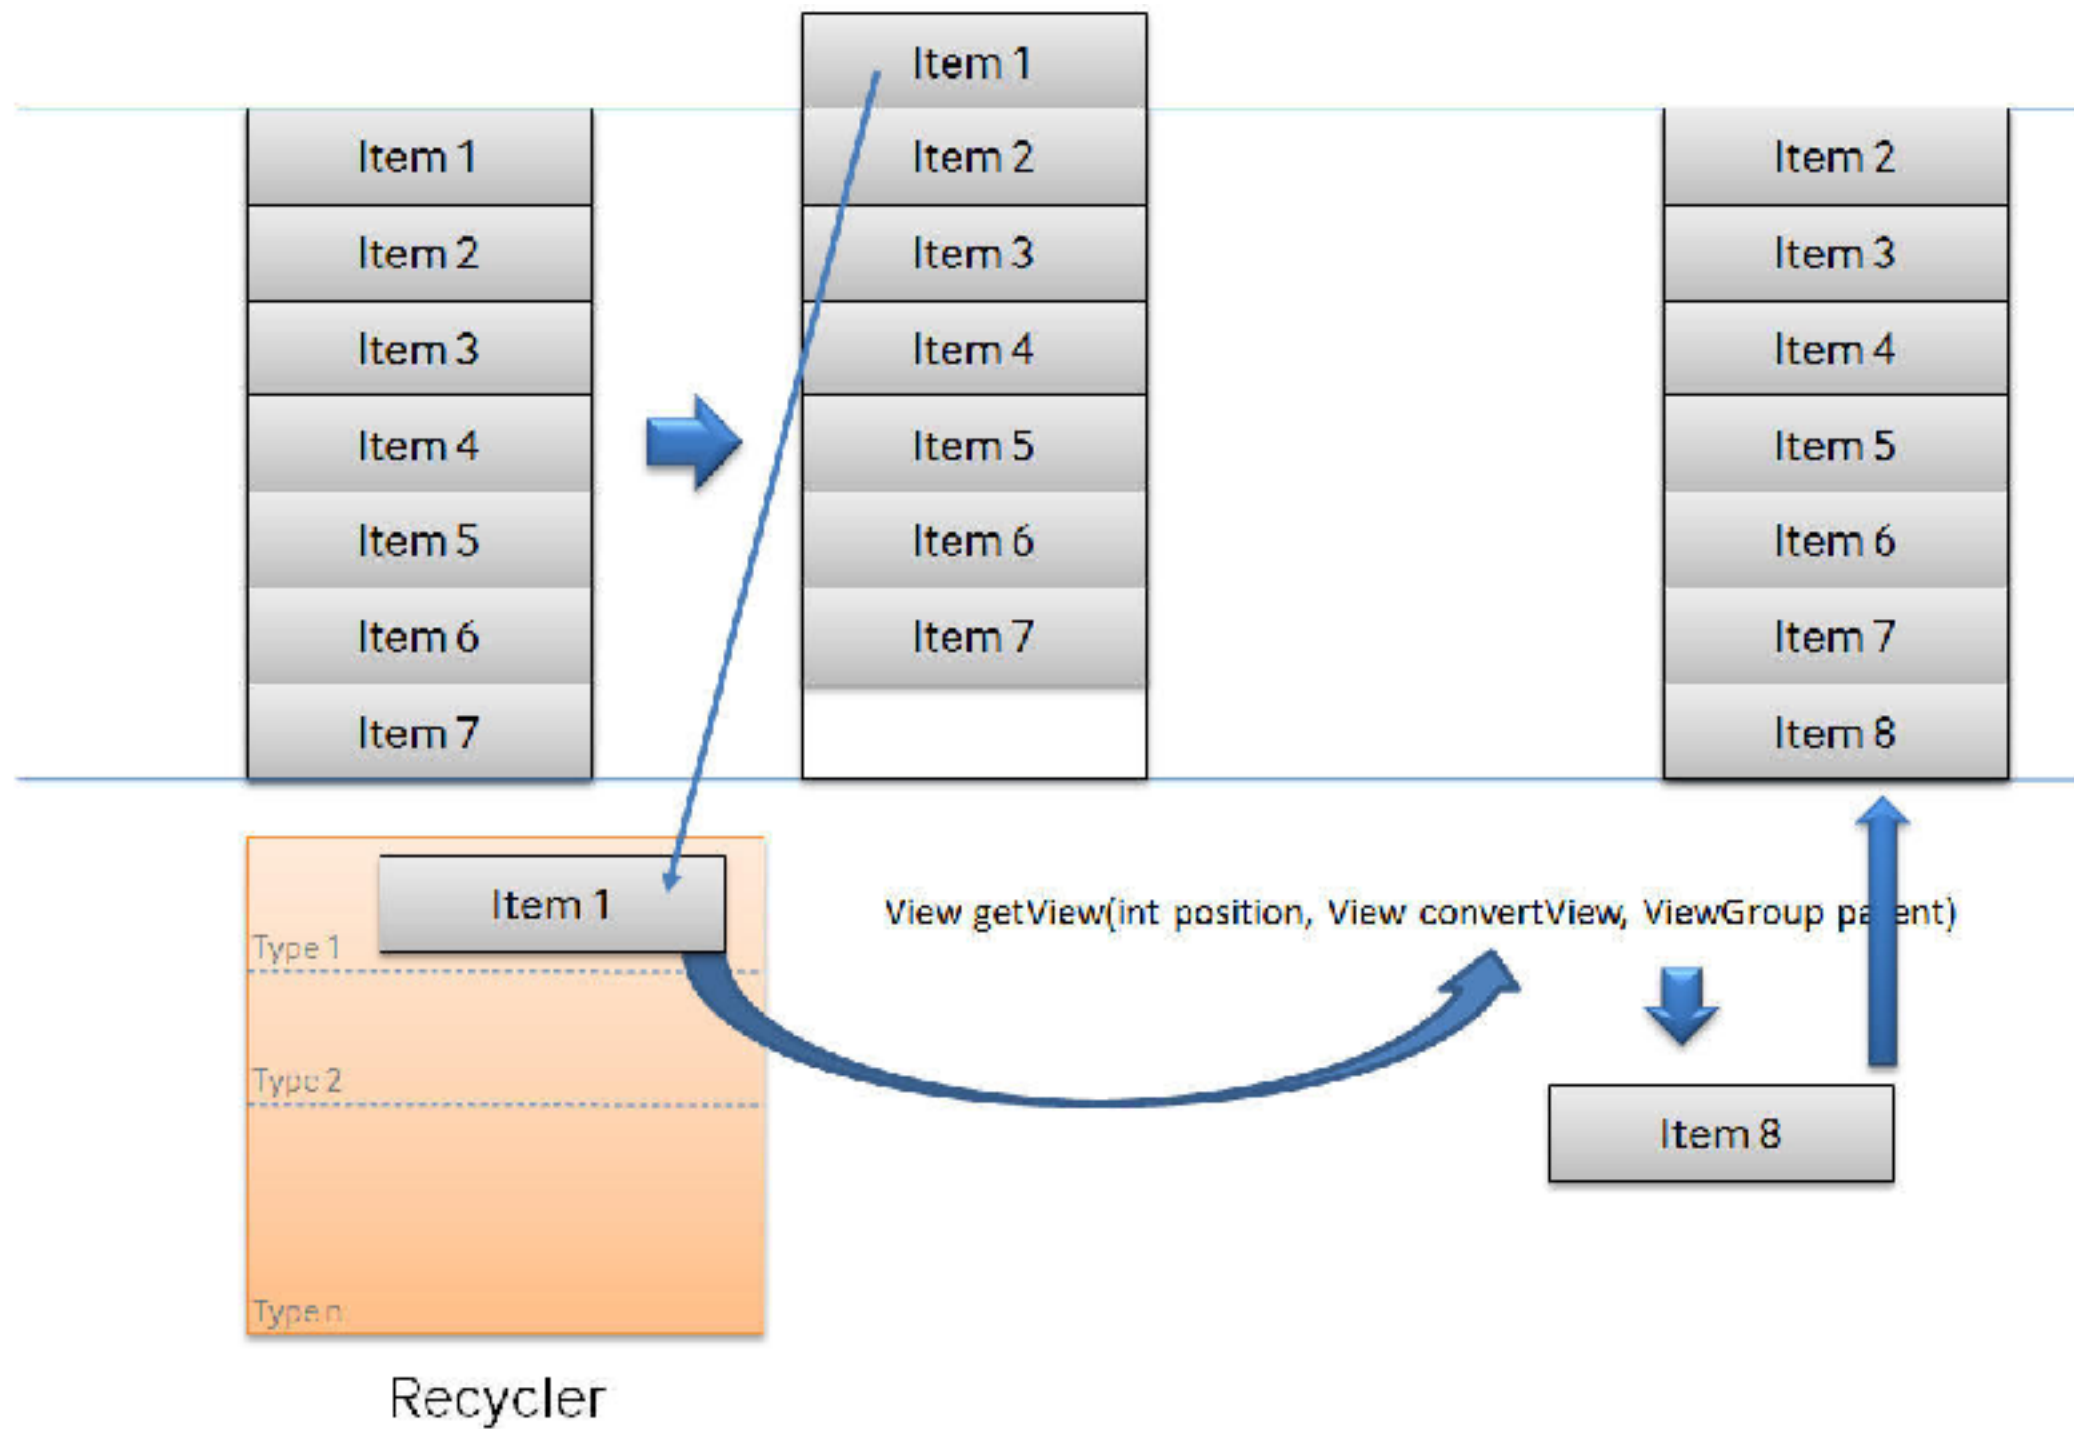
Item 1
Item 2
Item 3
Item 4
Item 5
Item 6
Item 7

Item 1
Item 2
Item 3
Item 4
Item 5
Item 6
Item 7

Item 2
Item 3
Item 4
Item 5
Item 6
Item 7
Item 8

Item 1
Type 1
Type 2
Type n

Recycler

View getView(int position, View convertView, ViewGroup pa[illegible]ent)

Item 8